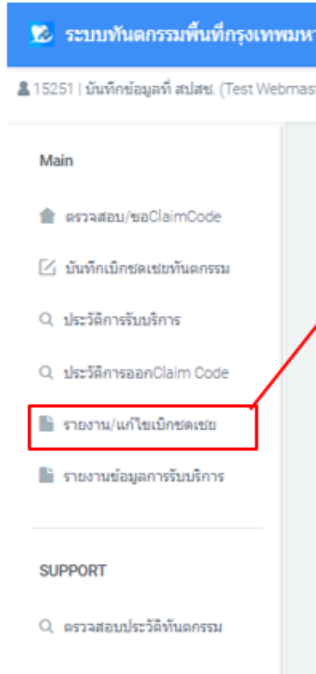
ระบบทันตกรรมพื้นที่กรุงเทพมหา

15251 | บันทึกข้อมูลที่ สปสช. (Test Webmast

Main

ตรวจสอบ/ขอClaimCode

บันทึกเบิกชดเชยทันตกรรม

ประวัติการรับบริการ

ประวัติการออกClaim Code

รายงาน/แก้ไขเบิกชดเชย

รายงานข้อมูลการรับบริการ

SUPPORT

ตรวจสอบประวัติทันตกรรม